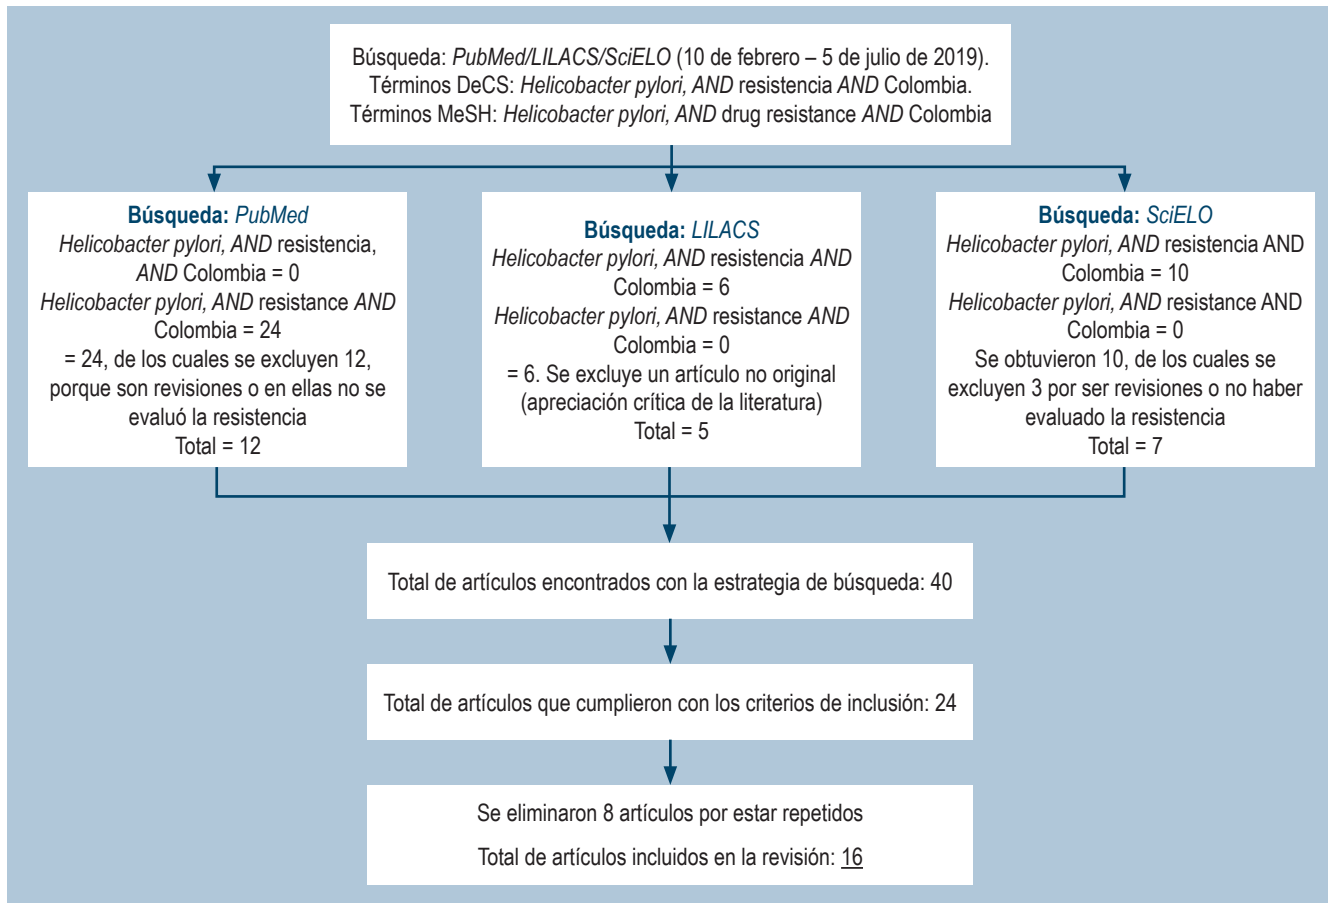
Búsqueda: PubMed/LILACS/SciELO (10 de febrero – 5 de julio de 2019).
Términos DeCS: Helicobacter pylori, AND resistencia AND Colombia.
Términos MeSH: Helicobacter pylori, AND drug resistance AND Colombia

Búsqueda: PubMed
Helicobacter pylori, AND resistencia, AND Colombia = 0
Helicobacter pylori, AND resistance AND Colombia = 24
= 24, de los cuales se excluyen 12, porque son revisiones o en ellas no se evaluó la resistencia
Total = 12

Búsqueda: LILACS
Helicobacter pylori, AND resistencia AND Colombia = 6
Helicobacter pylori, AND resistance AND Colombia = 0
= 6. Se excluye un artículo no original (apreciación crítica de la literatura)
Total = 5

Búsqueda: SciELO
Helicobacter pylori, AND resistencia AND Colombia = 10
Helicobacter pylori, AND resistance AND Colombia = 0
Se obtuvieron 10, de los cuales se excluyen 3 por ser revisiones o no haber evaluado la resistencia
Total = 7

Total de artículos encontrados con la estrategia de búsqueda: 40

Total de artículos que cumplieron con los criterios de inclusión: 24

Se eliminaron 8 artículos por estar repetidos

Total de artículos incluidos en la revisión: 16